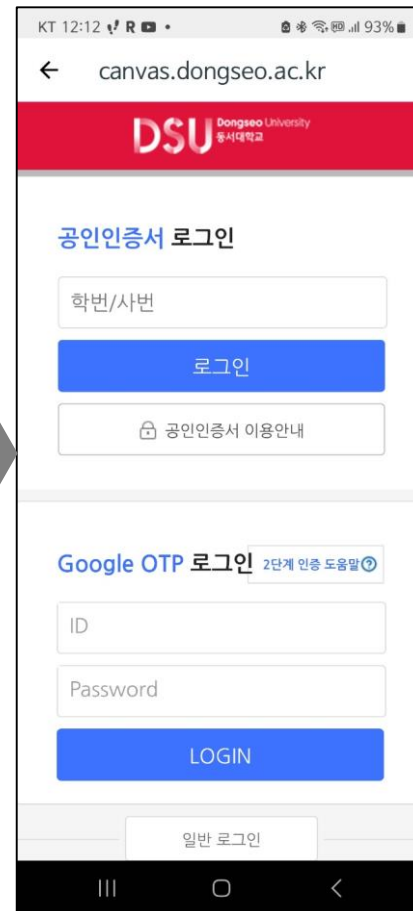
KT 12:12 R 93%

canvas.dongseo.ac.kr

DSU Dongseo University 동서대학교

공인인증서 로그인

학번/사번

로그인

공인인증서 이용안내

Google OTP 로그인 2단계 인증 도움말

ID

Password

LOGIN

일반 로그인